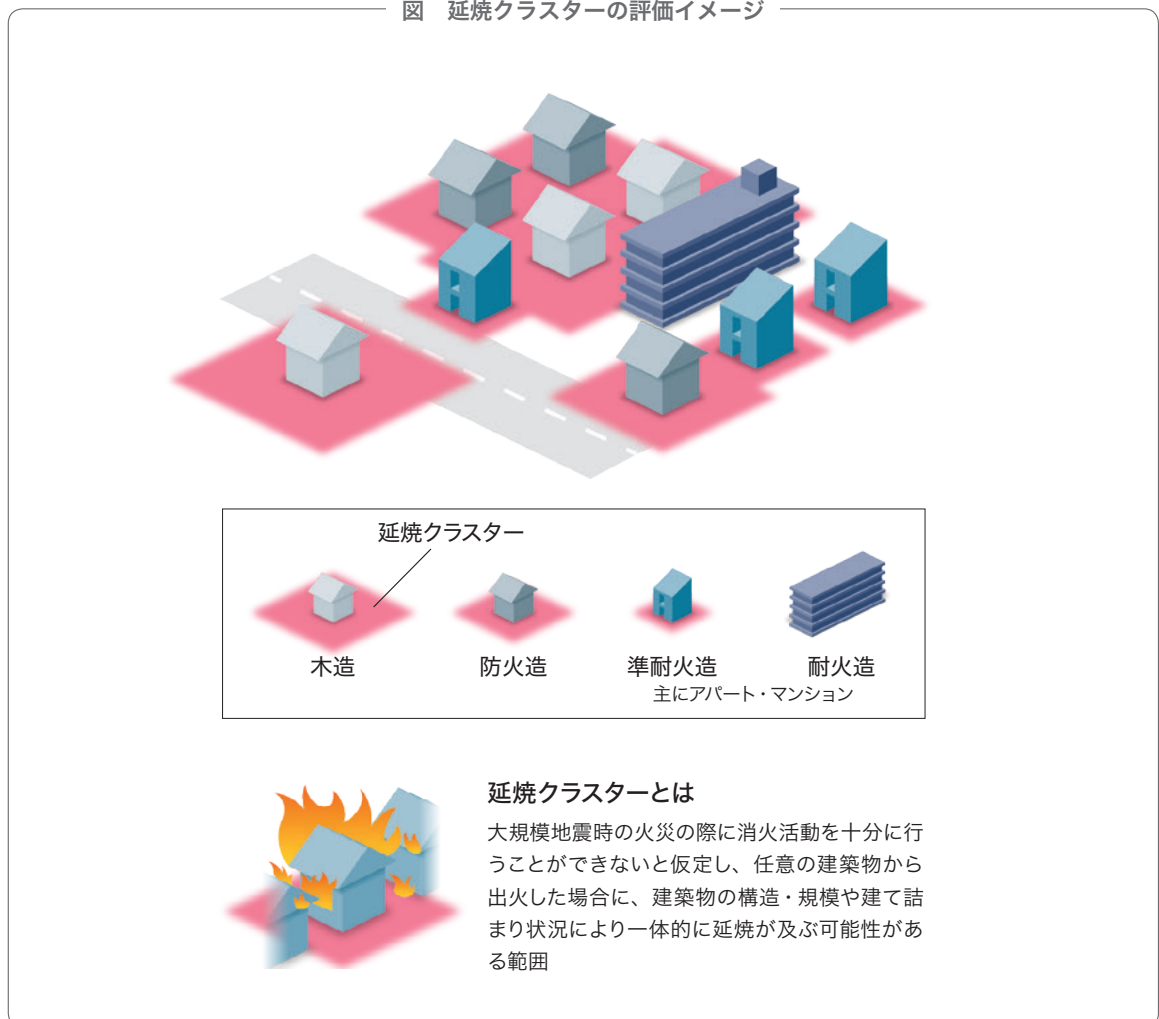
図　延焼クラスターの評価イメージ

延焼クラスター

木造　防火造　準耐火造　耐火造

主にアパート・マンション

延焼クラスターとは

大規模地震時の火災の際に消火活動を十分に行うことができないと仮定し、任意の建築物から出火した場合に、建築物の構造・規模や建て詰まり状況により一体的に延焼が及ぶ可能性がある範囲